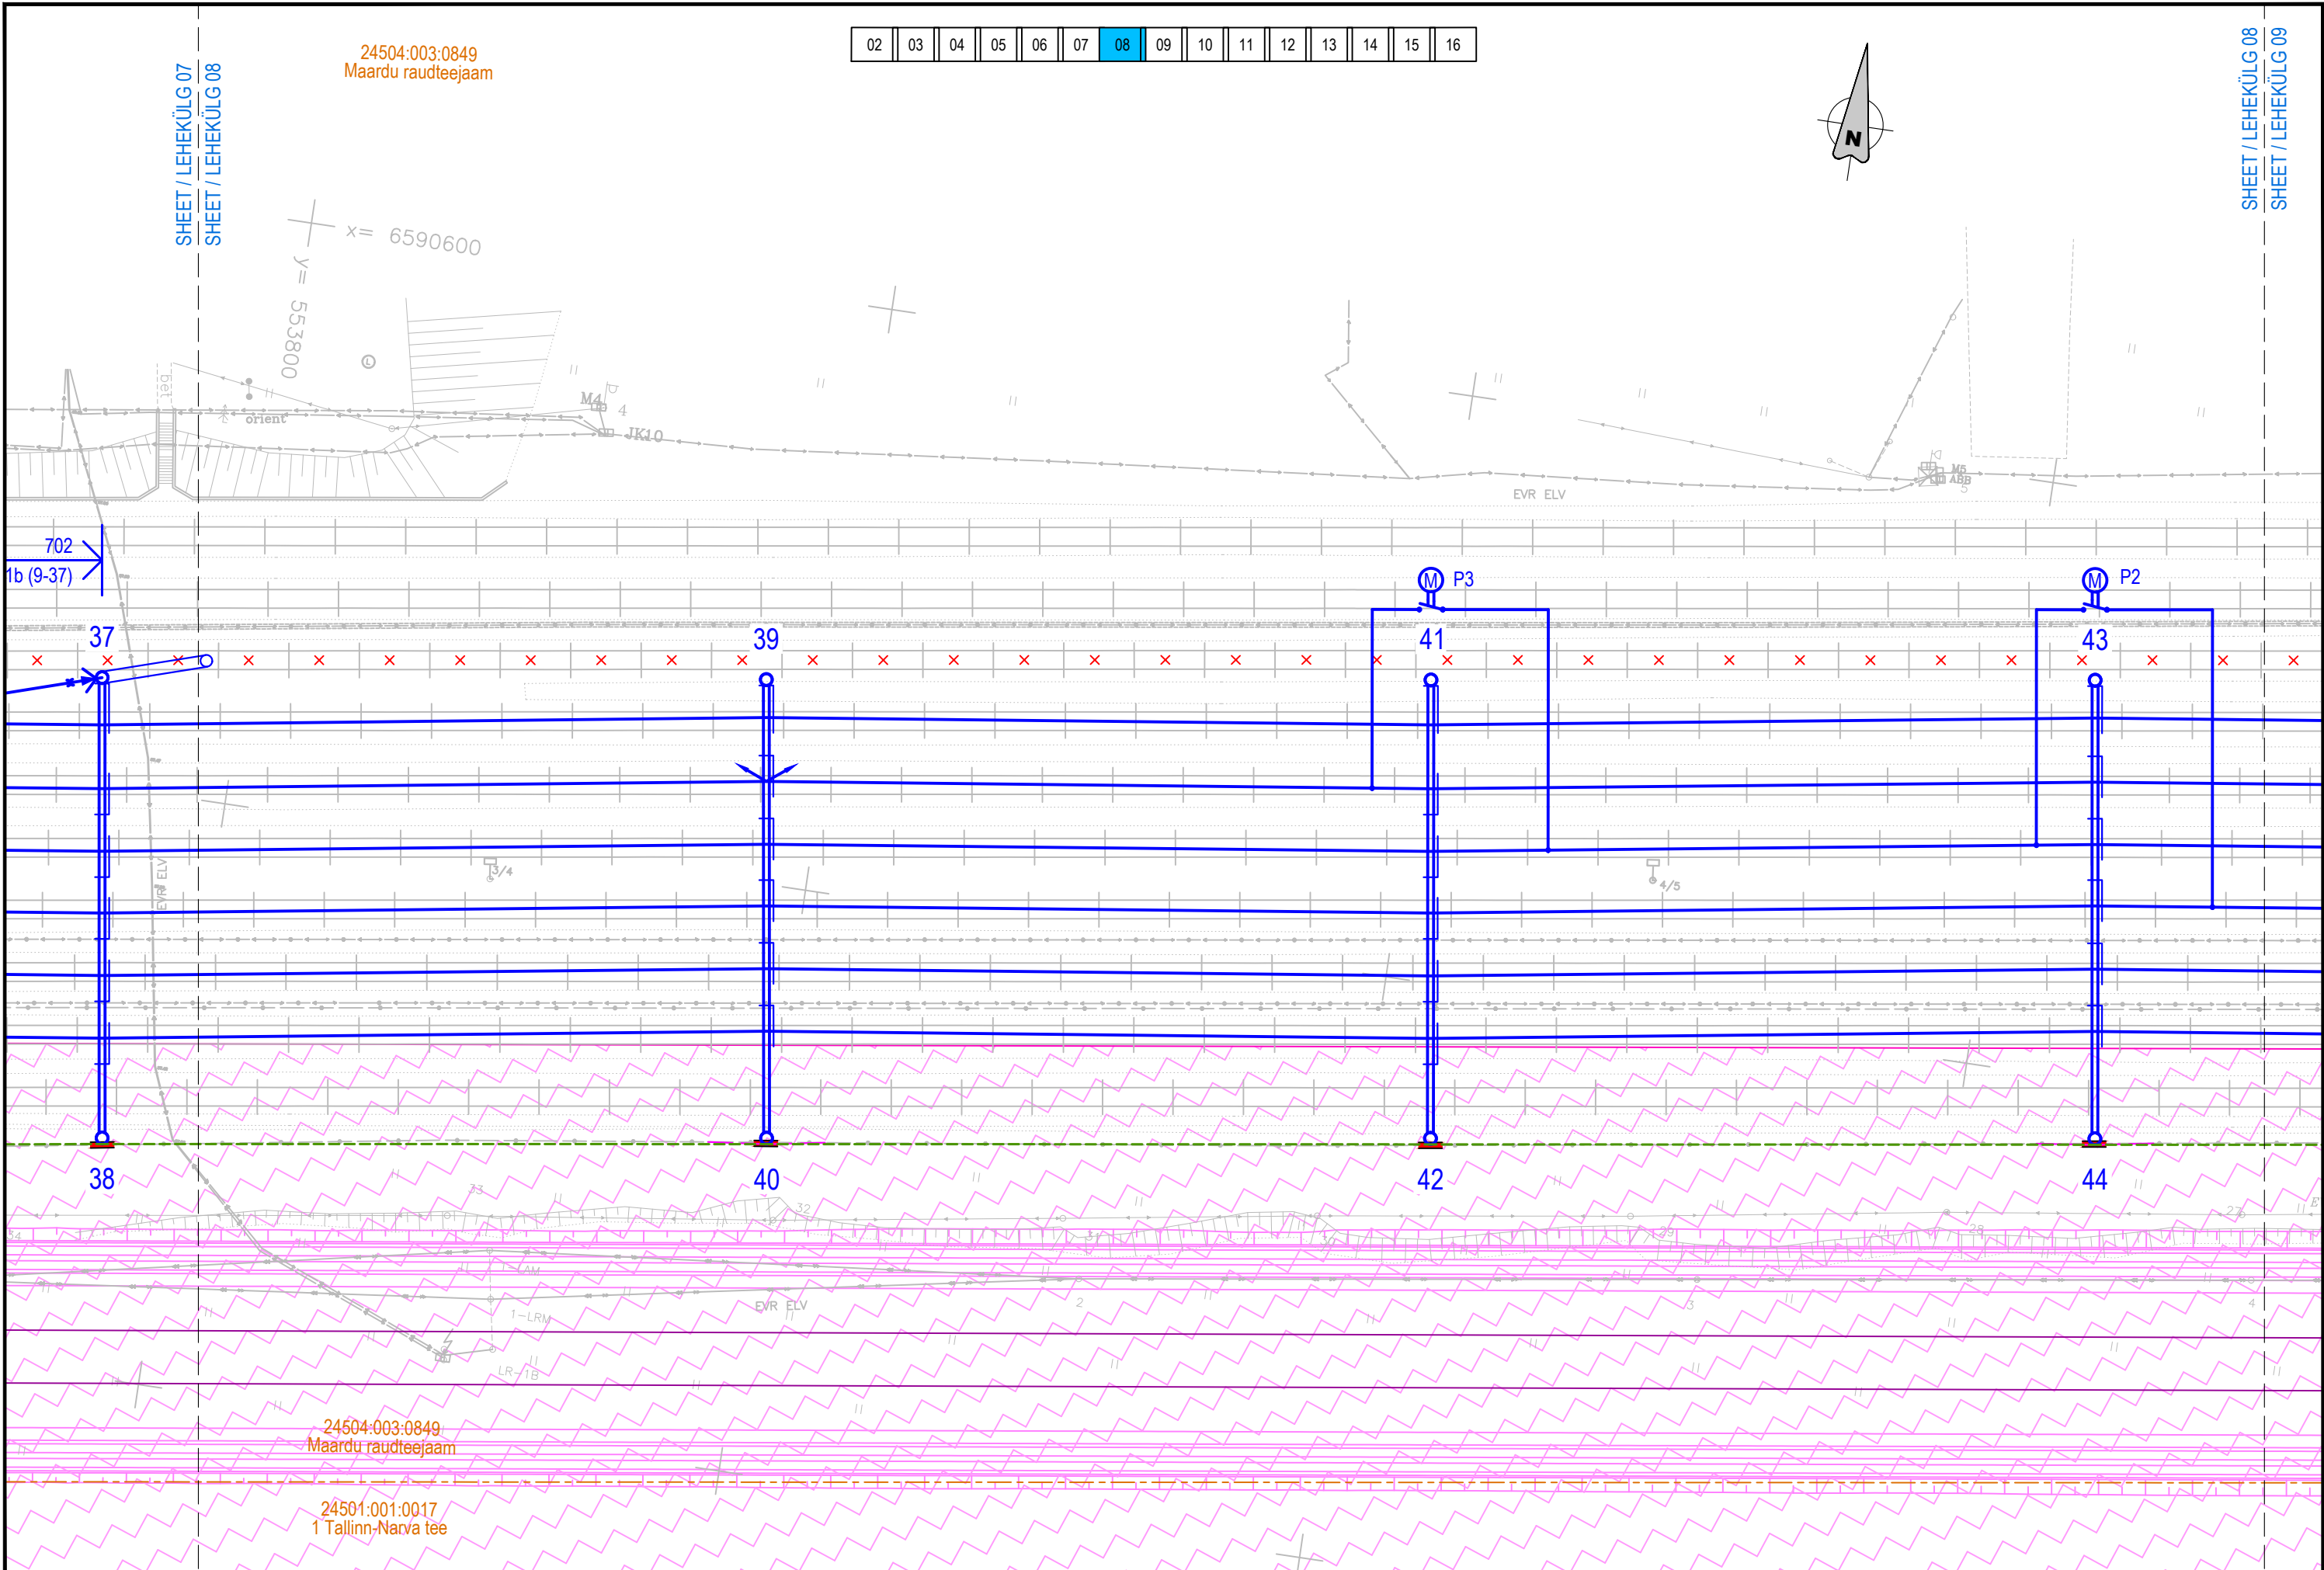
| 02 | 03 | 04 | 05 | 06 | 07 | 08 | 09 | 10 | 11 | 12 | 13 | 14 | 15 | 16 |
|---|---|---|---|---|---|---|---|---|---|---|---|---|---|---|

SHEET / LEHEKÜLG 07
SHEET / LEHEKÜLG 08

24504:003:0849
Maardu raudteejaam

x= 6590600
y= 553800

N

SHEET / LEHEKÜLG 08
SHEET / LEHEKÜLG 09

orient
M4
4
JK10
M5
ABB
EVR ELV

702
1b (9-37)

P3
P2

37
39
41
43

3/4
4/5
EVR ELV

38
40
42
44

EVR ELV
1-LRM
LR-1B

24504:003:0849
Maardu raudteejaam

24501:001:0017
1 Tallinn-Narva tee